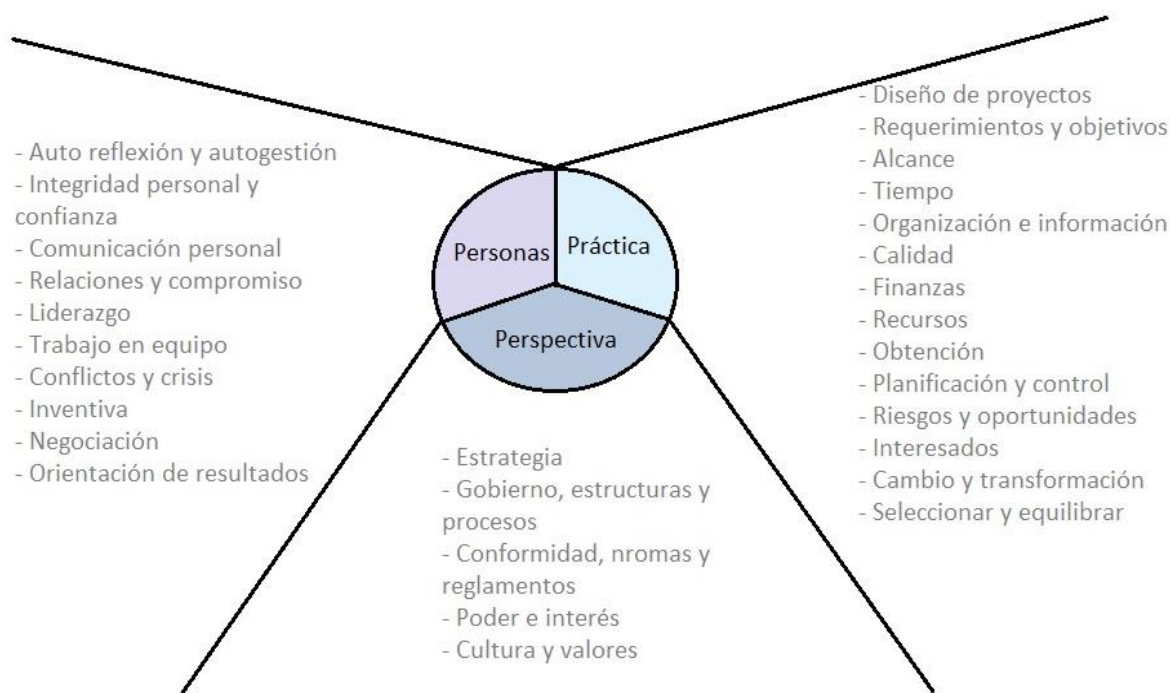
- Auto reflexión y autogestión
- Integridad personal y confianza
- Comunicación personal
- Relaciones y compromiso
- Liderazgo
- Trabajo en equipo
- Conflictos y crisis
- Inventiva
- Negociación
- Orientación de resultados

Personas

Práctica

Perspectiva

- Diseño de proyectos
- Requerimientos y objetivos
- Alcance
- Tiempo
- Organización e información
- Calidad
- Finanzas
- Recursos
- Obtención
- Planificación y control
- Riesgos y oportunidades
- Interesados
- Cambio y transformación
- Seleccionar y equilibrar

- Estrategia
- Gobierno, estructuras y procesos
- Conformidad, nromas y reglamentos
- Poder e interés
- Cultura y valores